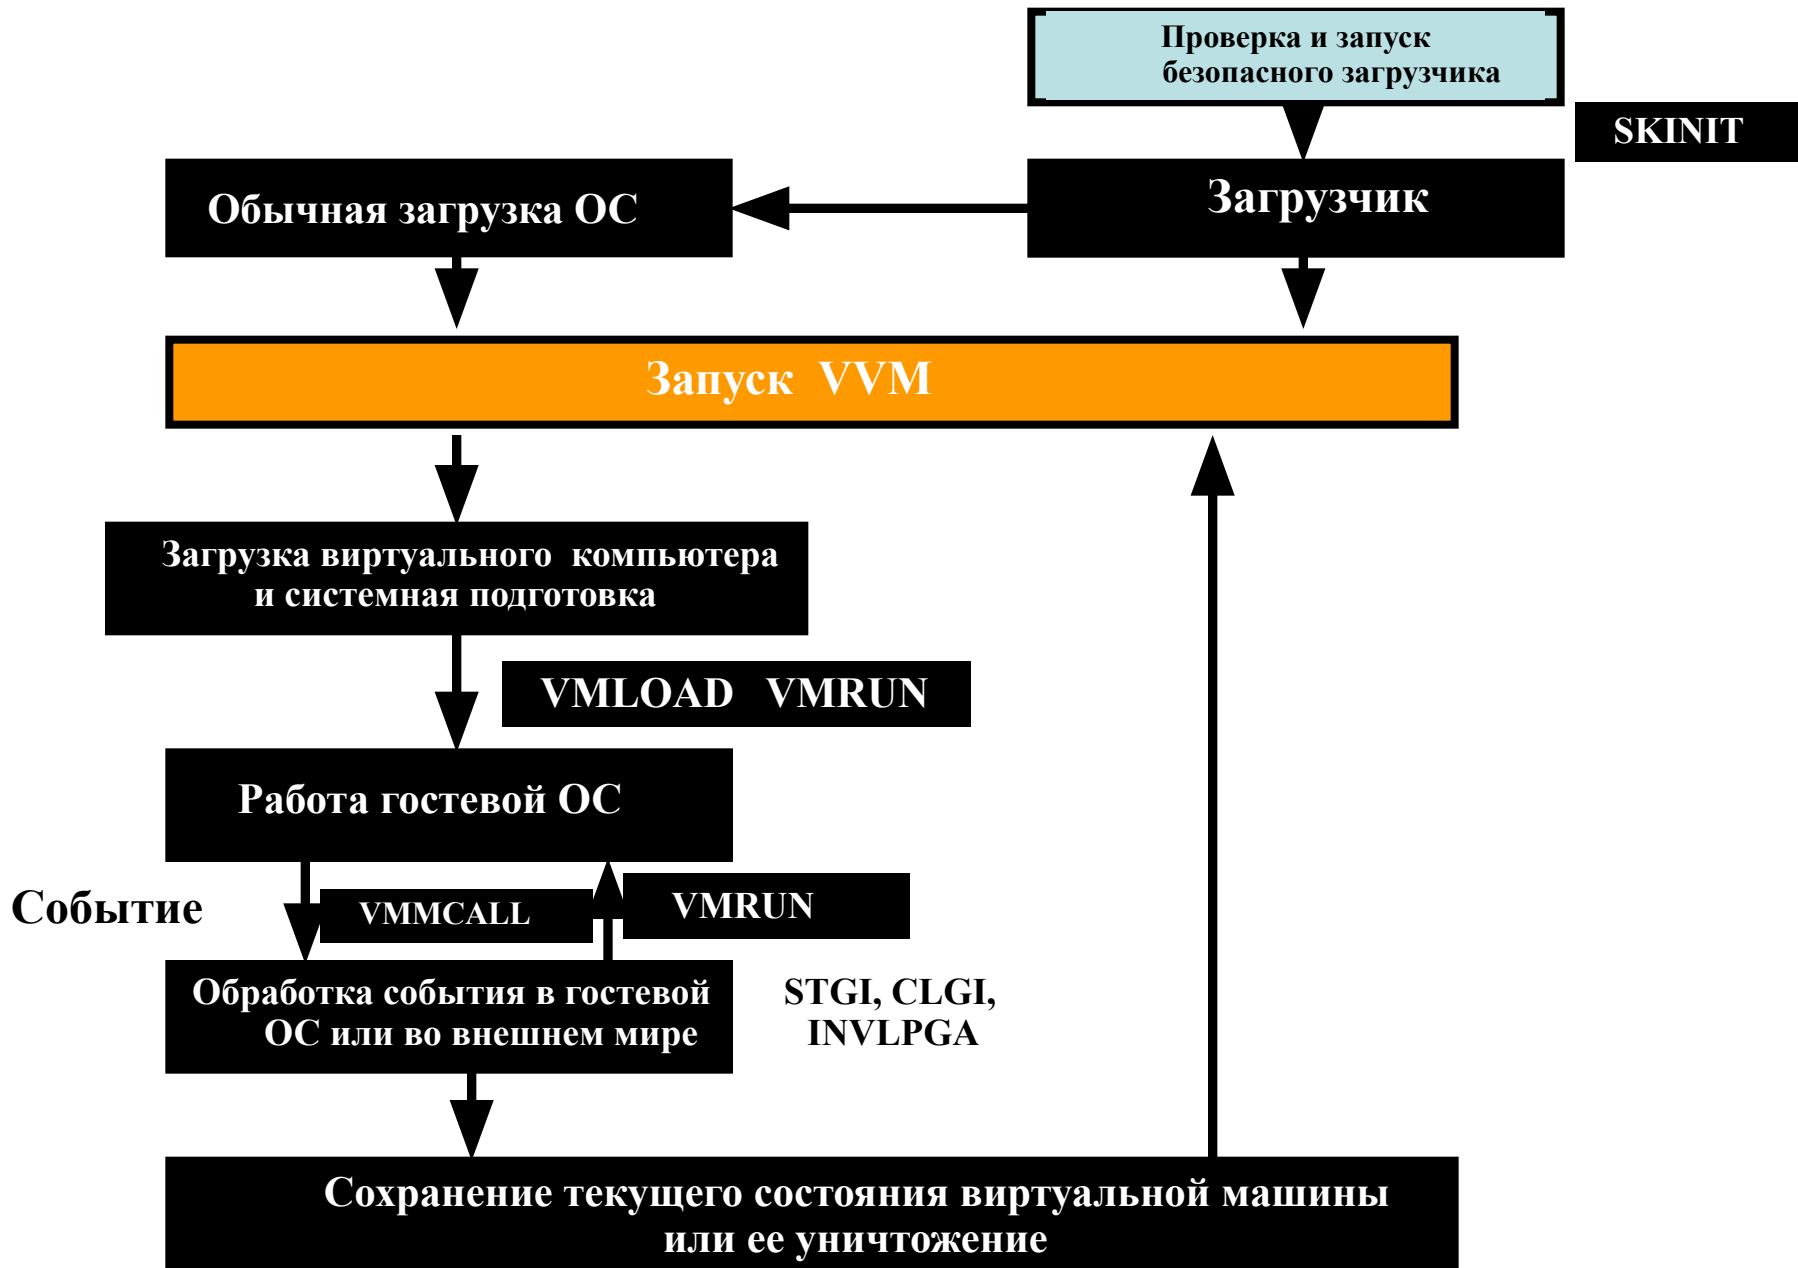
Проверка и запуск безопасного загрузчика

SKINIT

Обычная загрузка ОС

Загрузчик

Запуск VVM

Загрузка виртуального компьютера и системная подготовка

VMLOAD VMRUN

Работа гостевой ОС

Событие

VMMCALL

VMRUN

Обработка события в гостевой ОС или во внешнем мире

STGI, CLGI, INVLPGA

Сохранение текущего состояния виртуальной машины или ее уничтожение